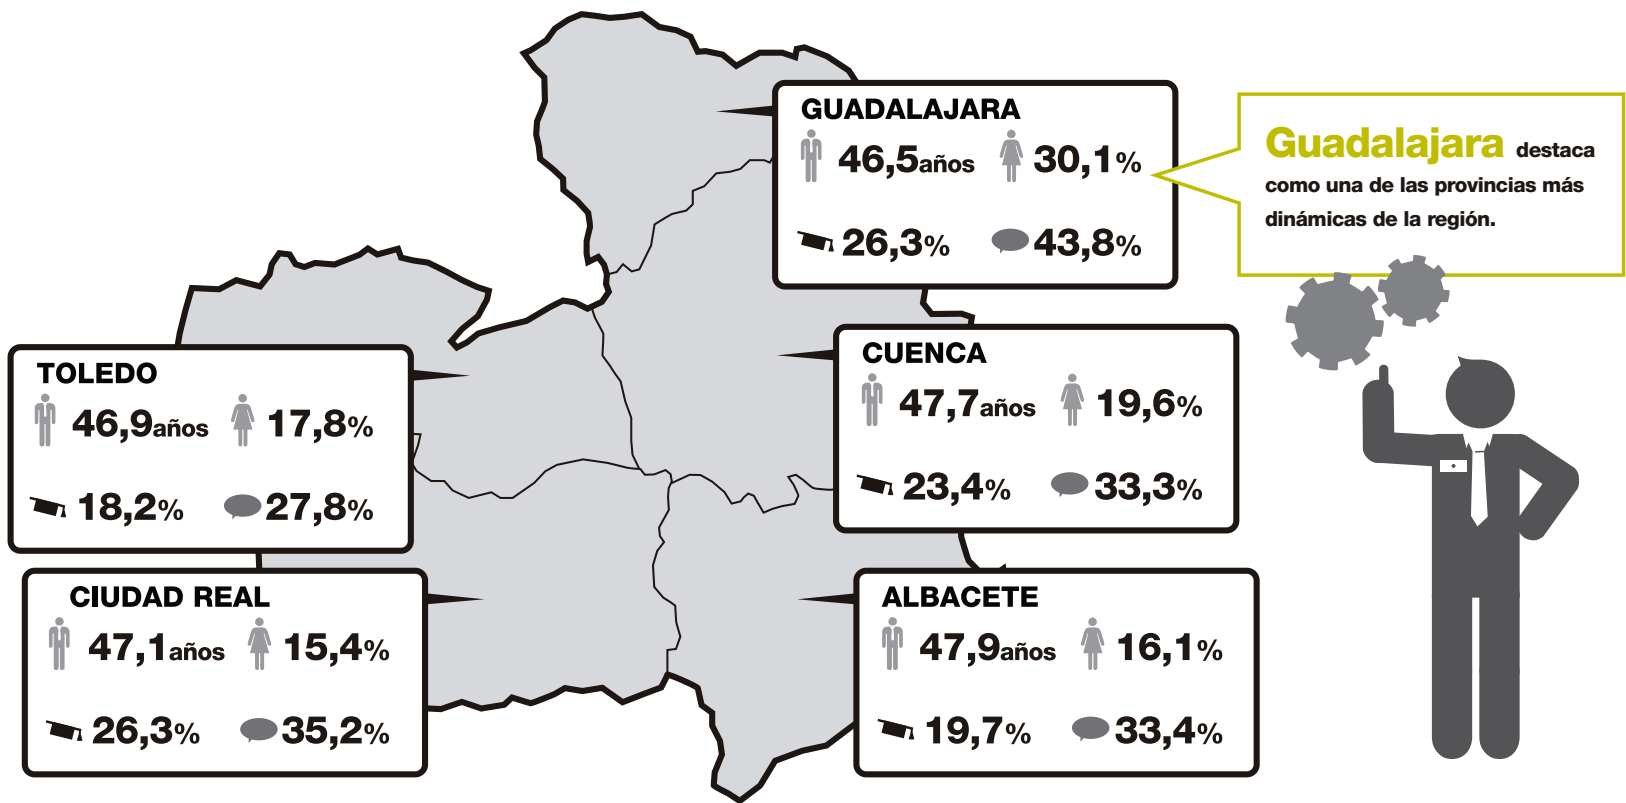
GUADALAJARA
46,5años 30,1%
26,3% 43,8%

Guadalajara destaca como una de las provincias más dinámicas de la región.

TOLEDO
46,9años 17,8%
18,2% 27,8%

CUENCA
47,7años 19,6%
23,4% 33,3%

CIUDAD REAL
47,1años 15,4%
26,3% 35,2%

ALBACETE
47,9años 16,1%
19,7% 33,4%